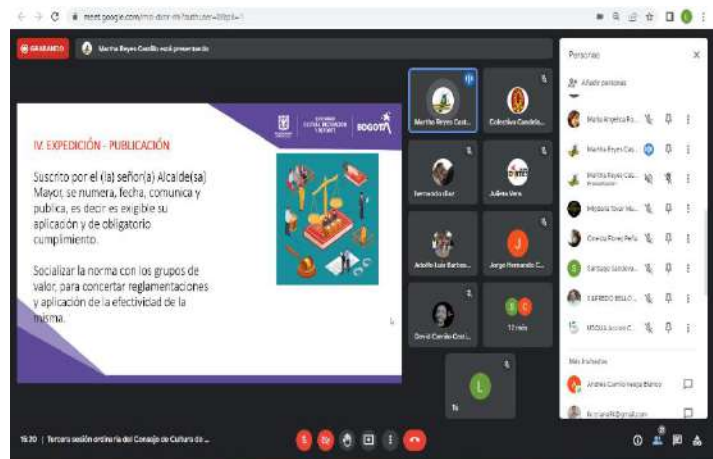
meet.google.com/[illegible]

GRABANDO

Martha Reyes Castillo está presentando

IV. EXPEDICIÓN - PUBLICACIÓN

SECRETARÍA CULTURA, RECREACIÓN Y DEPORTE

BOGOTÁ

Suscrito por el (la) señor(a) Alcalde(sa) Mayor, se numera, fecha, comunica y publica, es decir es exigible su aplicación y de obligatorio cumplimiento.

Socializar la norma con los grupos de valor, para concertar reglamentaciones y aplicación de la efectividad de la misma.

Martha Reyes Cast...

Colectivo Candela...

Fernando diaz

Julieta Vera

Adolfo Luis Barbos...

Jorge Hernando C...

David Camilo Casti...

17 más

Tú

Personas

Añadir personas

Marta Angelica Fo...

Martha Reyes Cas...

Martha Reyes Cas... Presentación

Mayerly Tovar Ma...

Cinedia Flores Peña

Santiago Saldana...

LUZ ERIDE BELLO...

MOCUA Jaime C...

Más invitados

Andrés Camilo Neiza Blanco

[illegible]@gmail.com

15:20 | Tercera sesión ordinaria del Consejo de Cultura de ...